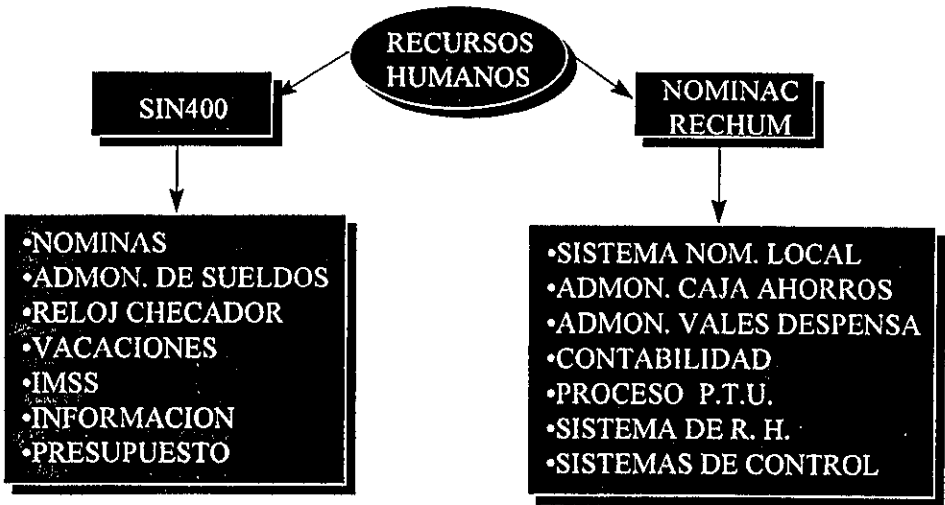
RECURSOS HUMANOS

SIN400

•NOMINAS
•ADMON. DE SUELDOS
•RELOJ CHECADOR
•VACACIONES
•IMSS
•INFORMACION
•PRESUPUESTO

NOMINAC
RECHUM

•SISTEMA NOM. LOCAL
•ADMON. CAJA AHORROS
•ADMON. VALES DESPENSA
•CONTABILIDAD
•PROCESO P.T.U.
•SISTEMA DE R. H.
•SISTEMAS DE CONTROL